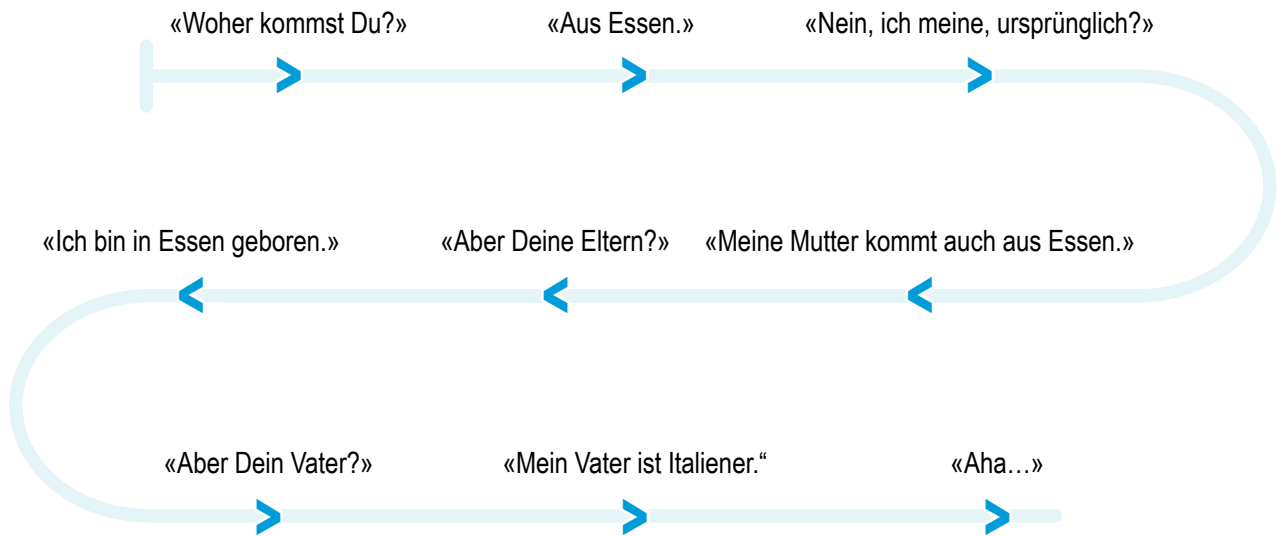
«Woher kommst Du?»

«Aus Essen.»

«Nein, ich meine, ursprünglich?»

«Meine Mutter kommt auch aus Essen.»

«Aber Deine Eltern?»

«Ich bin in Essen geboren.»

«Aber Dein Vater?»

«Mein Vater ist Italiener.“

«Aha…»